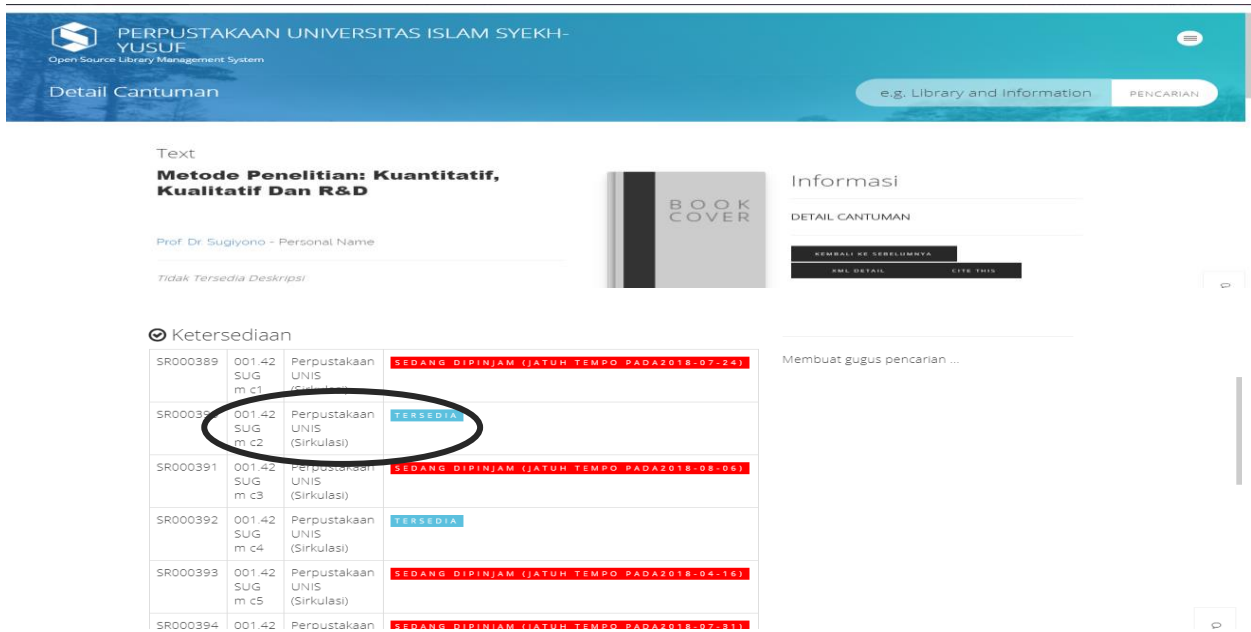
PERPUSTAKAAN UNIVERSITAS ISLAM SYEKH-YUSUF
Open Source Library Management System

Detail Cantuman

e.g. Library and Information

PENCARIAN

Text

Metode Penelitian: Kuantitatif, Kualitatif Dan R&D

Prof. Dr. Sugiyono - Personal Name

Tidak Tersedia Deskripsi

BOOK COVER

Informasi

DETAIL CANTUMAN

KEMBALI KE SEBELUMNYA

XML DETAIL

CITE THIS

Ketersediaan

| | | | |
|---|---|---|---|
| SR000389 | 001.42 SUG m c1 | Perpustakaan UNIS (Sirkulasi) | SEDANG DIPINJAM (JATUH TEMPO PADA2018-07-24) |
| SR00039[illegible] | 001.42 SUG m c2 | Perpustakaan UNIS (Sirkulasi) | TERSEDIA |
| SR000391 | 001.42 SUG m c3 | Perpustakaan UNIS (Sirkulasi) | SEDANG DIPINJAM (JATUH TEMPO PADA2018-08-06) |
| SR000392 | 001.42 SUG m c4 | Perpustakaan UNIS (Sirkulasi) | TERSEDIA |
| SR000393 | 001.42 SUG m c5 | Perpustakaan UNIS (Sirkulasi) | SEDANG DIPINJAM (JATUH TEMPO PADA2018-04-16) |
| SR000394 | 001.42 | Perpustakaan | SEDANG DIPINJAM (JATUH TEMPO PADA2018-07-31) |

Membuat gugus pencarian ...